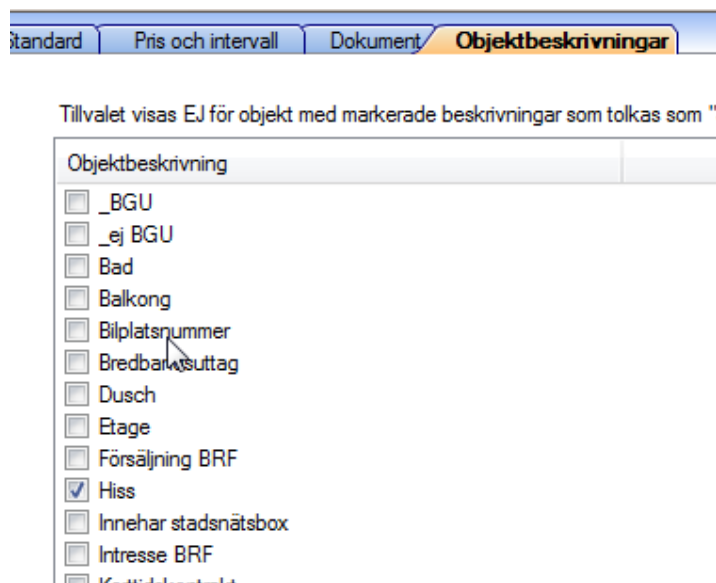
tandard | Pris och intervall | Dokument | Objektbeskrivningar

Tillvalet visas EJ för objekt med markerade beskrivningar som tolkas som "

Objektbeskrivning

_BGU
_ej BGU
Bad
Balkong
Bilplatsnummer
Bredbandsuttag
Dusch
Etage
Försäljning BRF
Hiss
Innehar stadsnätsbox
Intresse BRF
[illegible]